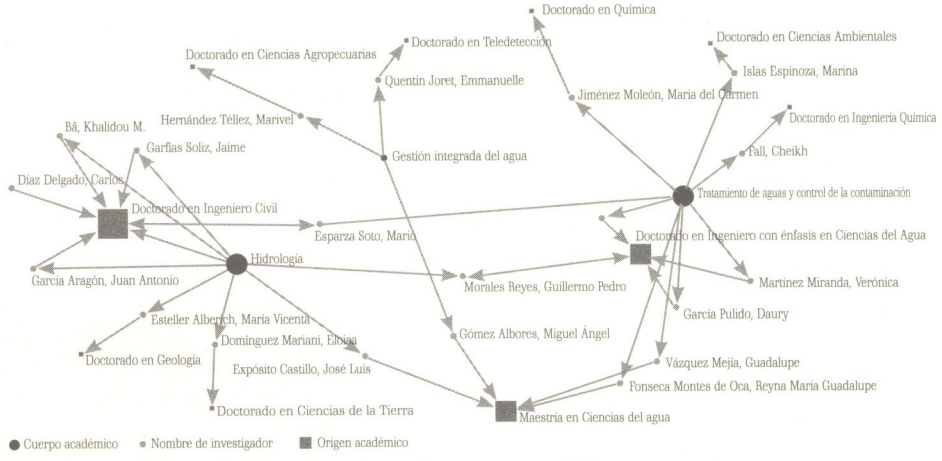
Doctorado en Química

Doctorado en Ciencias Agropecuarias

Doctorado en Teledetección

Doctorado en Ciencias Ambientales

Quentin Joret, Emmanuelle

Islas Espinoza, Marina

Jiménez Moleón, María del Carmen

Hernández Téllez, Marivel

Doctorado en Ingeniería Química

Bâ, Khalidou M.

Garfias Soliz, Jaime

Gestión integrada del agua

Fall, Cheikh

Díaz Delgado, Carlos

Tratamiento de aguas y control de la contaminación

Doctorado en Ingeniero Civil

Esparza Soto, Mario

Doctorado en Ingeniero con énfasis en Ciencias del Agua

Hidrología

García Aragón, Juan Antonio

Morales Reyes, Guillermo Pedro

Martínez Miranda, Verónica

García Pulido, Daury

Esteller Alberich, María Vicenta

Gómez Albores, Miguel Ángel

Domínguez Mariani, Eloisa

Doctorado en Geología

Vázquez Mejía, Guadalupe

Expósito Castillo, José Luis

Fonseca Montes de Oca, Reyna María Guadalupe

Doctorado en Ciencias de la Tierra

Maestría en Ciencias del agua

Cuerpo académico   Nombre de investigador   Origen académico